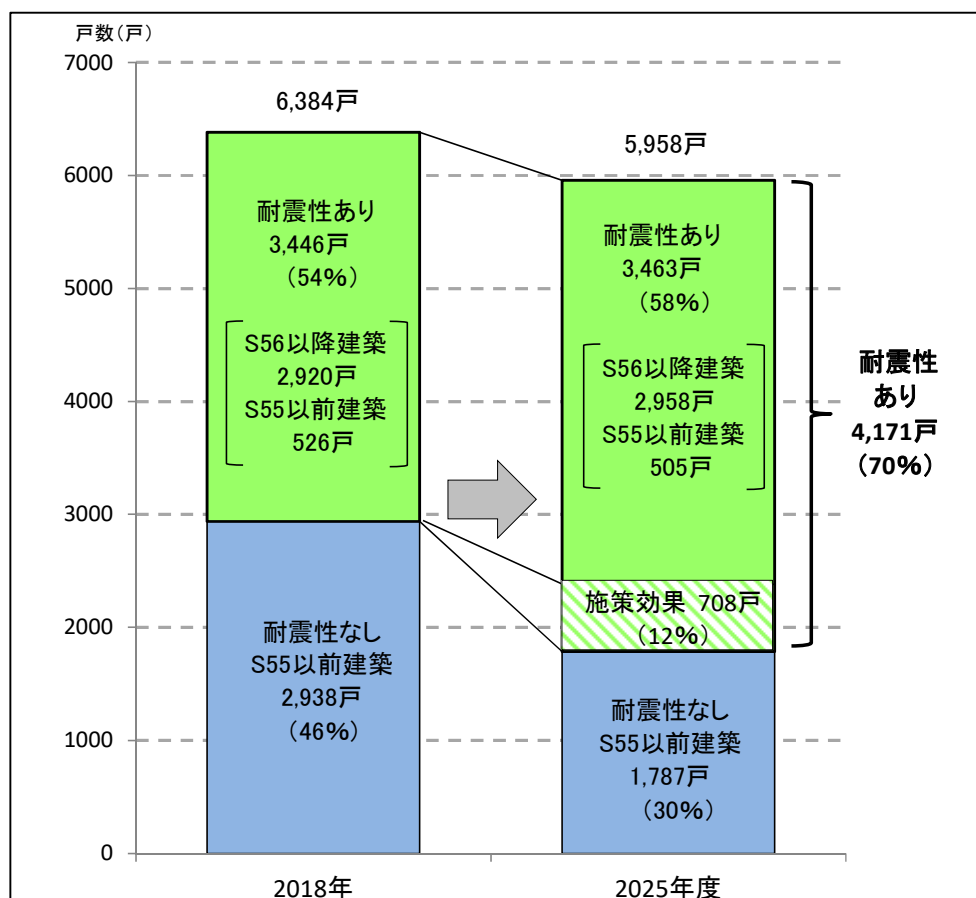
戸数（戸）

7000
6000
5000
4000
3000
2000
1000
0

6,384戸

耐震性あり
3,446戸
（54%）

S56以降建築
2,920戸
S55以前建築
526戸

耐震性なし
S55以前建築
2,938戸
（46%）

5,958戸

耐震性あり
3,463戸
（58%）

S56以降建築
2,958戸
S55以前建築
505戸

施策効果 708戸
（12%）

耐震性なし
S55以前建築
1,787戸
（30%）

耐震性
あり
4,171戸
（70%）

2018年
2025年度